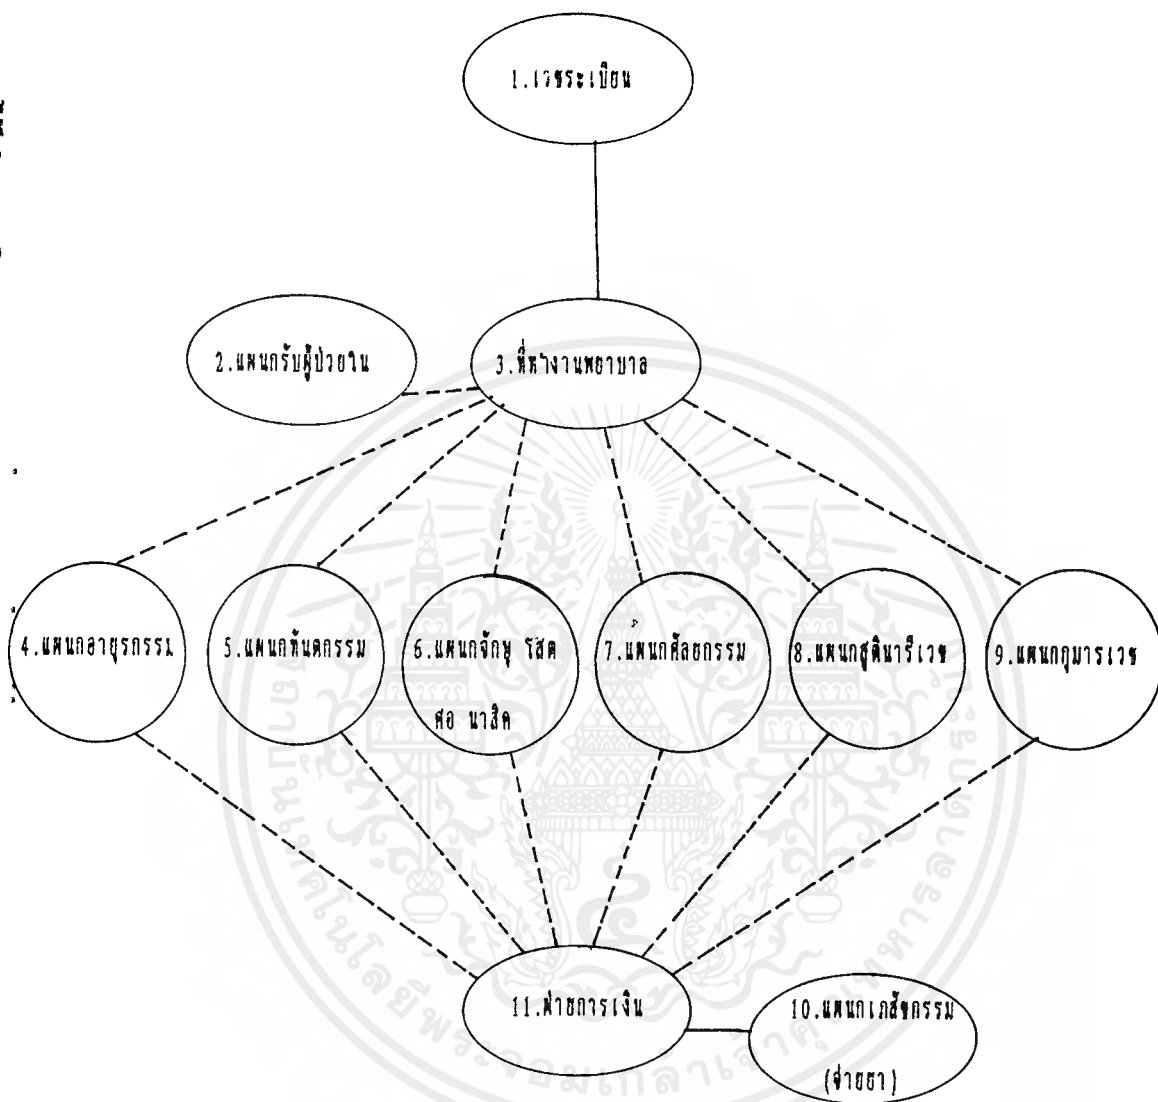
1.เวชระเบียน

2.แผนกรับผู้ป่วยใน

3.ที่ทำงานพยาบาล

4.แผนกอายุรกรรม

5.แผนกทันตกรรม

6.แผนกจักษุ โสต ศอ นาสิก

7.แผนกศัลยกรรม

8.แผนกสูติ-นารีเวช

9.แผนกกุมารเวช

11.ฝ่ายการเงิน

10.แผนกเภสัชกรรม (จ่ายยา)